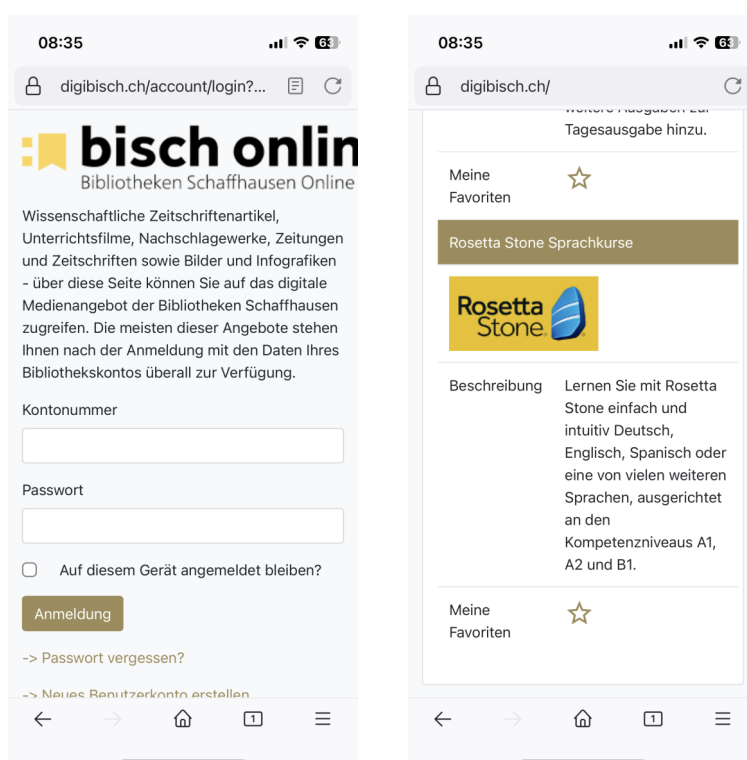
08:35

digibisch.ch/account/login?...

bisch onlin

Bibliotheken Schaffhausen Online

Wissenschaftliche Zeitschriftenartikel, Unterrichtsfilme, Nachschlagewerke, Zeitungen und Zeitschriften sowie Bilder und Infografiken - über diese Seite können Sie auf das digitale Medienangebot der Bibliotheken Schaffhausen zugreifen. Die meisten dieser Angebote stehen Ihnen nach der Anmeldung mit den Daten Ihres Bibliothekskontos überall zur Verfügung.

Kontonummer

Passwort

Auf diesem Gerät angemeldet bleiben?

Anmeldung

-> Passwort vergessen?

-> Neues Benutzerkonto erstellen

1

08:35

digibisch.ch/

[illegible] Tagesausgabe hinzu.

| Meine Favoriten | ☆ |
|---|---|

Rosetta Stone Sprachkurse

Rosetta Stone

| Beschreibung | Lernen Sie mit Rosetta Stone einfach und intuitiv Deutsch, Englisch, Spanisch oder eine von vielen weiteren Sprachen, ausgerichtet an den Kompetenzniveaus A1, A2 und B1. |
|---|---|
| Meine Favoriten | ☆ |

1